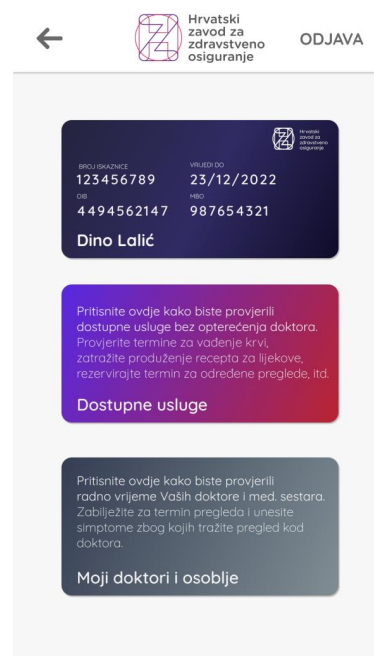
Hrvatski zavod za zdravstveno osiguranje

ODJAVA

Hrvatski zavod za zdravstveno osiguranje

BROJ ISKAZNICE
123456789

VRIJEDI DO
23/12/2022

OIB
4494562147

MBO
987654321

Dino Lalić

Pritisnite ovdje kako biste provjerili dostupne usluge bez opterećenja doktora. Provjerite termine za vađenje krvi, zatražite produženje recepta za lijekove, rezervirajte termin za određene preglede, itd.

Dostupne usluge

Pritisnite ovdje kako biste provjerili radno vrijeme Vaših doktore i med. sestara. Zabilježite za termin pregleda i unesite simptome zbog kojih tražite pregled kod doktora.

Moji doktori i osoblje